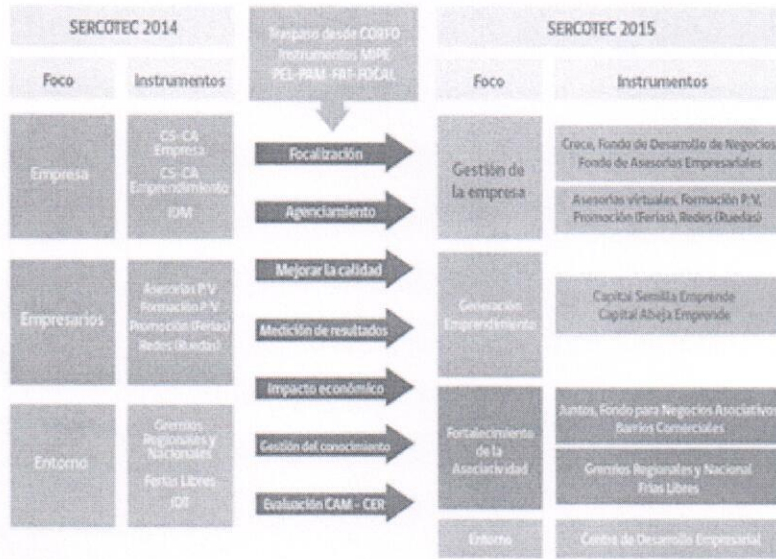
SERCOTEC 2014

Foco | Instrumentos

Empresa
CS-CA Empresa
CS-CA Emprendimiento
IDM

Empresarios
Asesorías P.V.
Formación P.V.
Promoción (Ferias)
Redes (Ruedas)

Entorno
Gremios Regionales y Nacionales
Ferias Libres
IDT

Traspaso desde CORFO Instrumentos MIPE PEL-PAM-FAT-FOCAL

Focalización
Agenciamiento
Mejorar la calidad
Medición de resultados
Impacto económico
Gestión del conocimiento
Evaluación CAM - CER

SERCOTEC 2015

Foco | Instrumentos

Gestión de la empresa
Crece, Fondo de Desarrollo de Negocios
Fondo de Asesorías Empresariales
Asesorías virtuales, Formación P.V.
Promoción (Ferias), Redes (Ruedas)

Generación Emprendimiento
Capital Semilla Emprende
Capital Abeja Emprende

Fortalecimiento de la Asociatividad
Juntos, Fondo para Negocios Asociativos
Barrios Comerciales
Gremios Regionales y Nacional
Frias Libres

Entorno
Centro de Desarrollo Empresarial